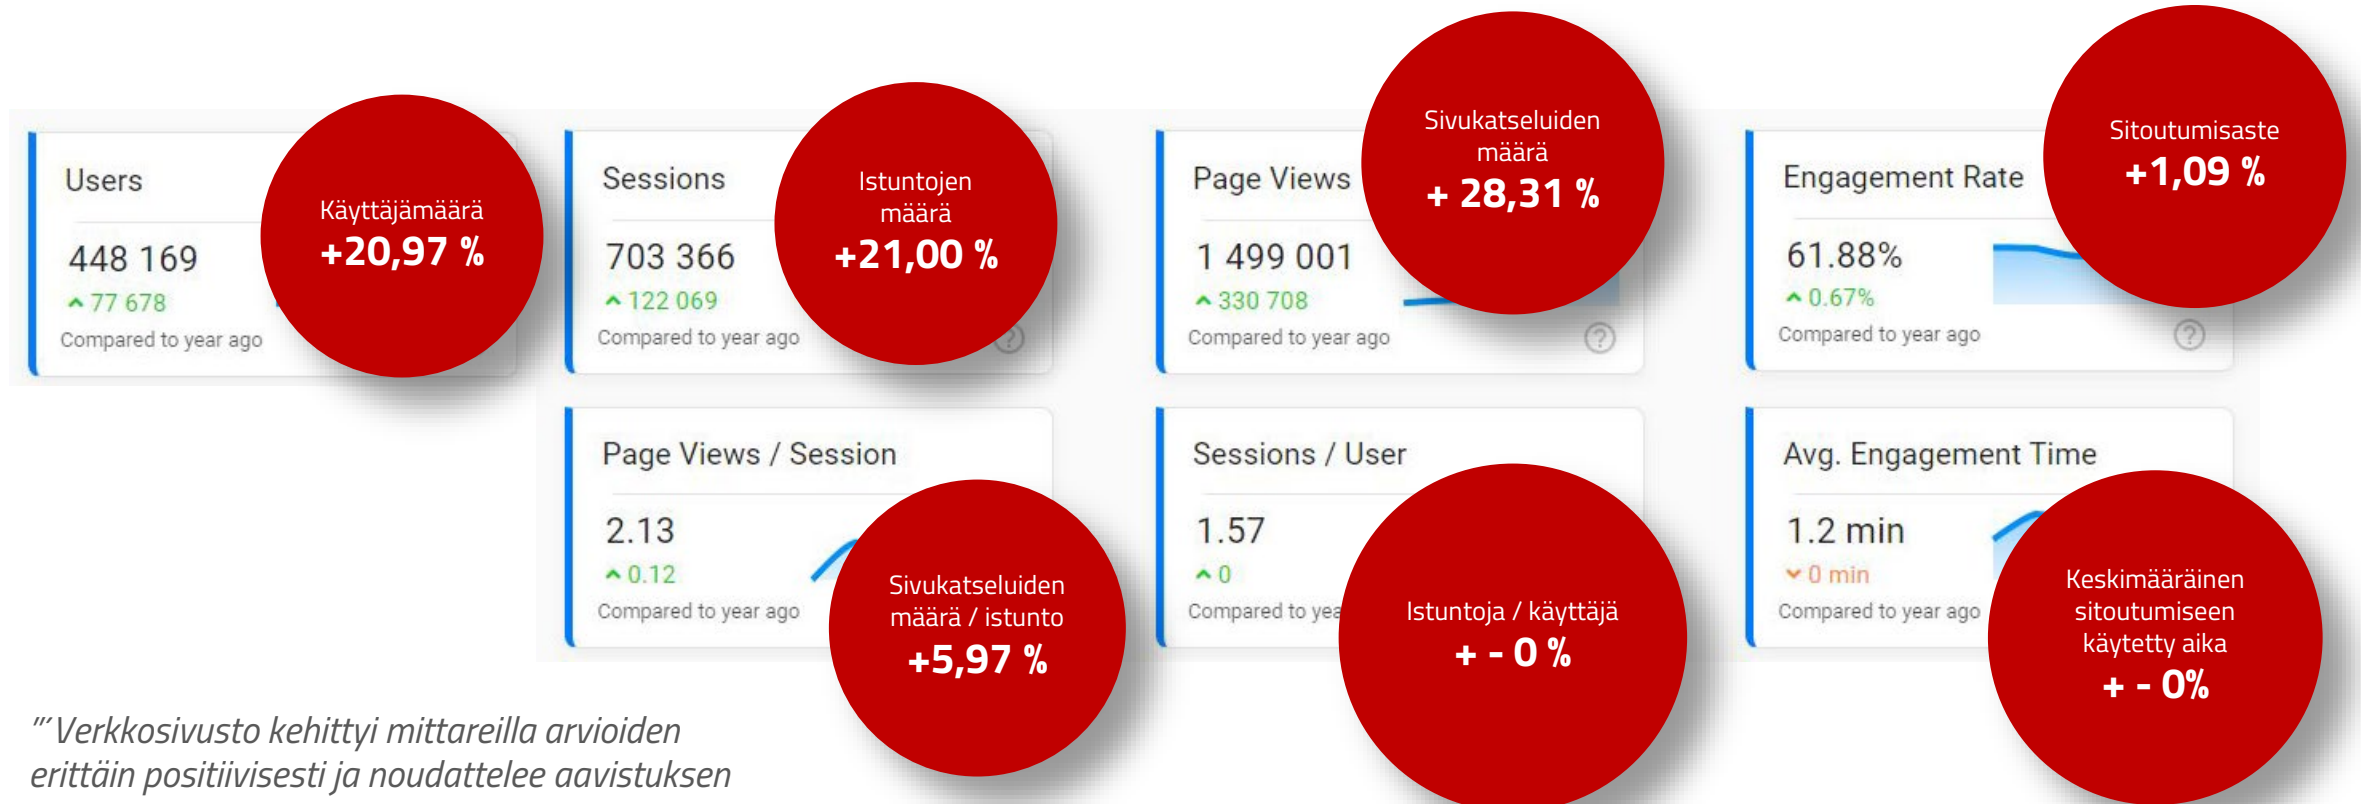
Users

Käyttäjämäärä
+20,97 %

448 169
77 678
Compared to year ago

Sessions

Istuntojen määrä
+21,00 %

703 366
122 069
Compared to year ago

Page Views

Sivukatseluiden määrä
+ 28,31 %

1 499 001
330 708
Compared to year ago

Engagement Rate

Sitoutumisaste
+1,09 %

61.88%
0.67%
Compared to year ago

Page Views / Session

2.13
0.12
Compared to year ago

Sivukatseluiden määrä / istunto
+5,97 %

Sessions / User

1.57
0
Compared to yea

Istuntoja / käyttäjä
+ - 0 %

Avg. Engagement Time

1.2 min
0 min
Compared to year ago

Keskimääräinen sitoutumiseen käytetty aika
+ - 0%

"'Verkkosivusto kehittyi mittareilla arvioiden erittäin positiivisesti ja noudattelee aavistuksen